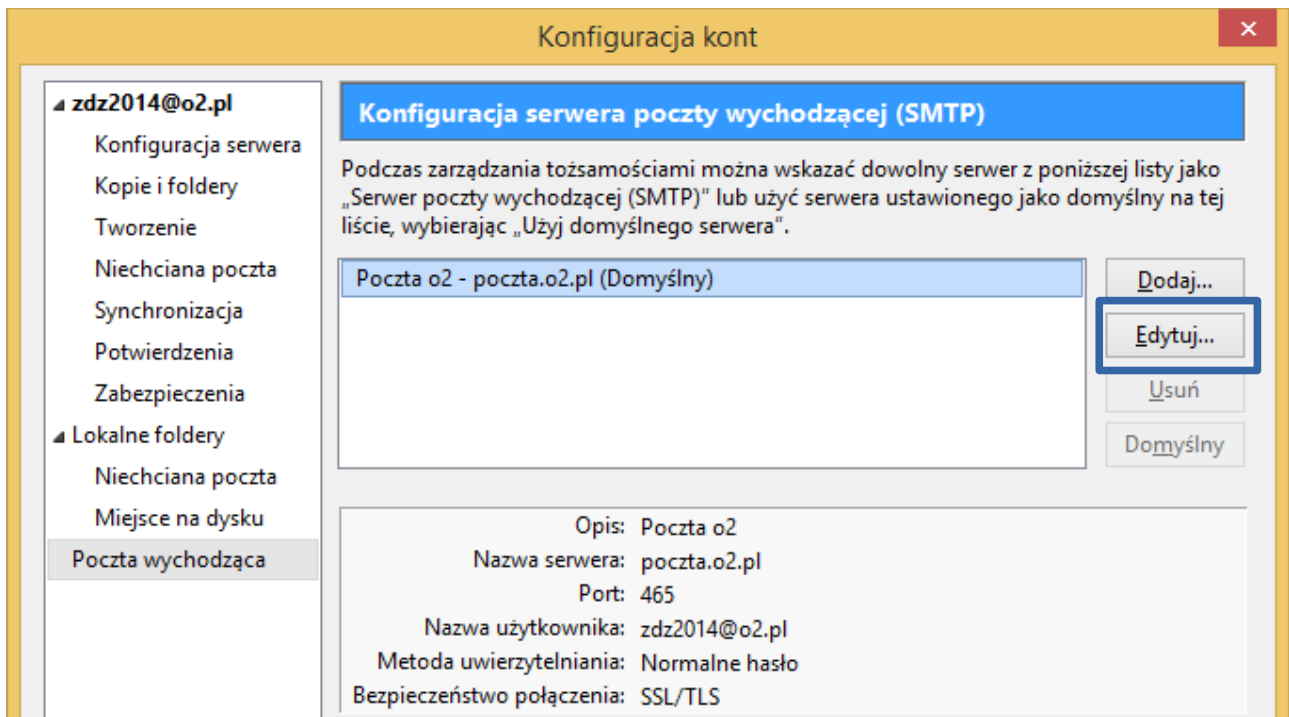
Konfiguracja kont

✕

zdz2014@o2.pl
Konfiguracja serwera
Kopie i foldery
Tworzenie
Niechciana poczta
Synchronizacja
Potwierdzenia
Zabezpieczenia
Lokalne foldery
Niechciana poczta
Miejsce na dysku
Poczta wychodząca

Konfiguracja serwera poczty wychodzącej (SMTP)

Podczas zarządzania tożsamościami można wskazać dowolny serwer z poniższej listy jako „Serwer poczty wychodzącej (SMTP)" lub użyć serwera ustawionego jako domyślny na tej liście, wybierając „Użyj domyślnego serwera".

Poczta o2 - poczta.o2.pl (Domyślny)

Dodaj...
Edytuj...
Usuń
Domyślny

| | |
|---|---|
| Opis: | Poczta o2 |
| Nazwa serwera: | poczta.o2.pl |
| Port: | 465 |
| Nazwa użytkownika: | zdz2014@o2.pl |
| Metoda uwierzytelniania: | Normalne hasło |
| Bezpieczeństwo połączenia: | SSL/TLS |